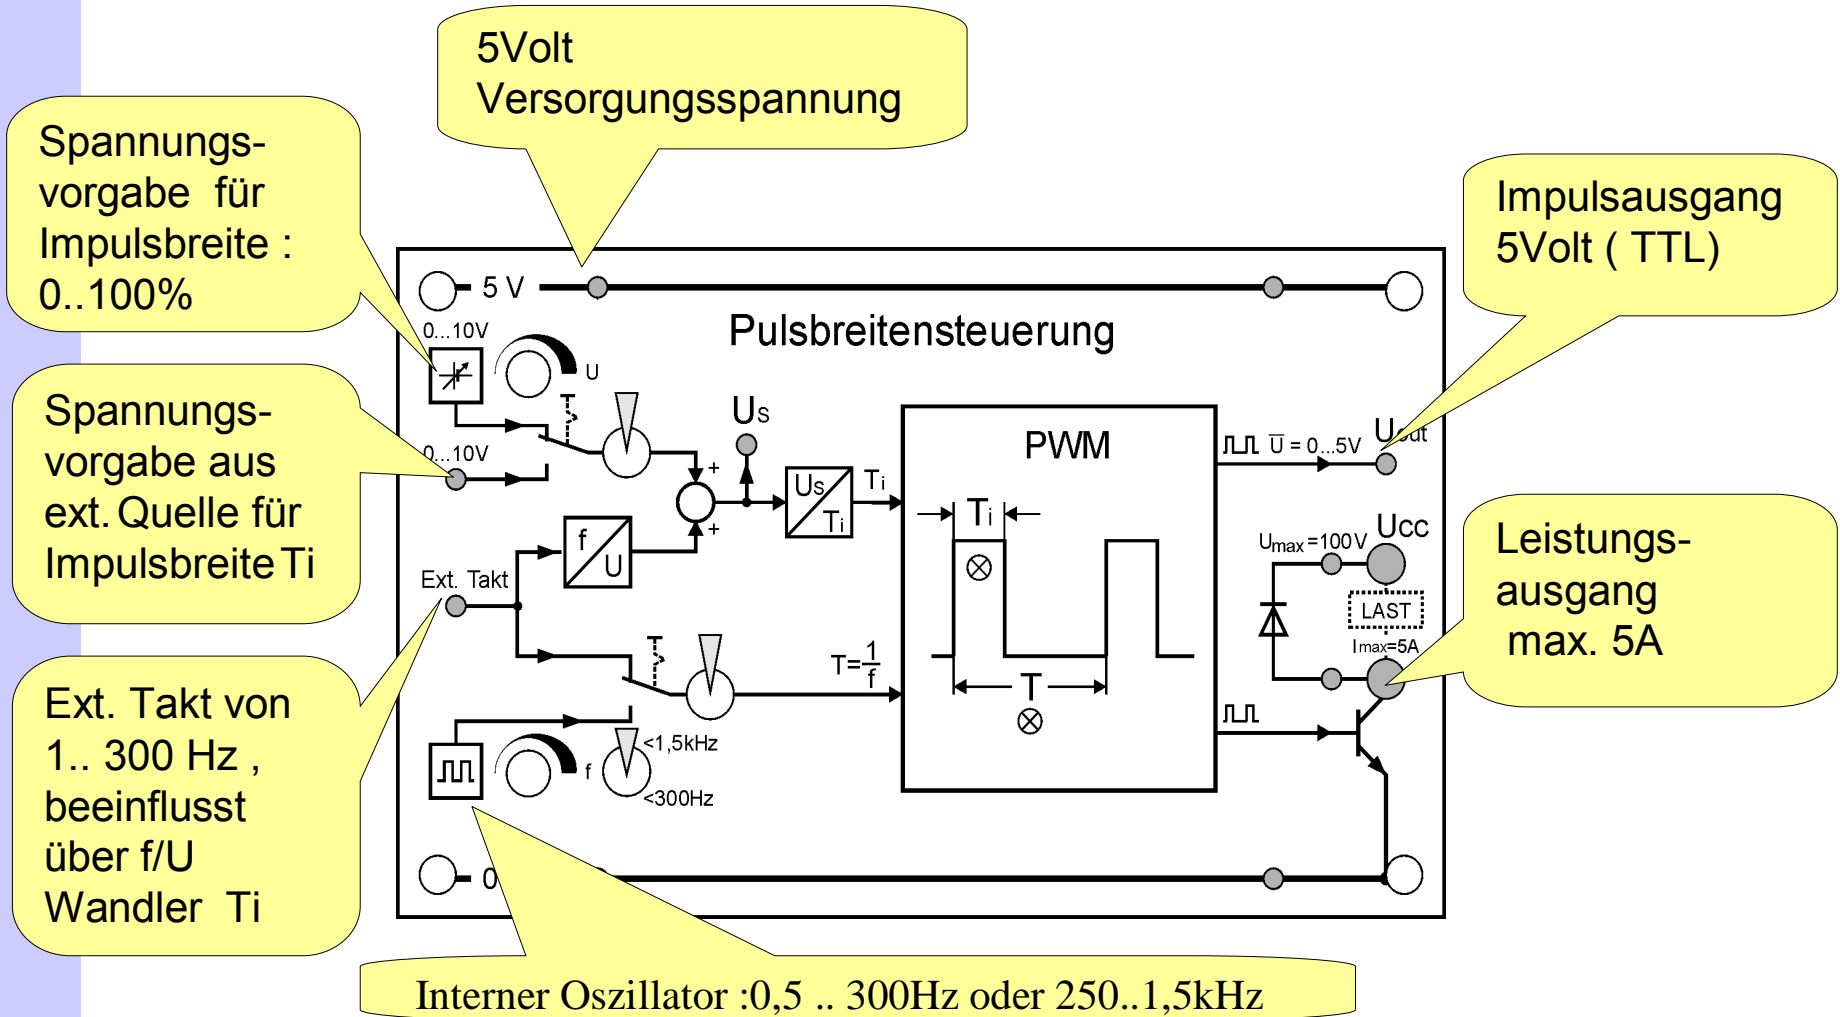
5Volt Versorgungsspannung

Spannungs-vorgabe für Impulsbreite : 0..100%

Impulsausgang 5Volt ( TTL)

Spannungs-vorgabe aus ext. Quelle für Impulsbreite Ti

Leistungs-ausgang max. 5A

Ext. Takt von 1.. 300 Hz , beeinflusst über f/U Wandler Ti

5 V

Pulsbreitensteuerung

0...10V

U

Us

0...10V

+

+

Us/Ti

Ti

PWM

$\overline{U}$ = 0...5V

Uout

f/U

Ext. Takt

Ti

Umax =100V

Ucc

LAST

Imax=5A

T=$\frac{1}{f}$

T

<1,5kHz

f

<300Hz

0

Interner Oszillator :0,5 .. 300Hz oder 250..1,5kHz